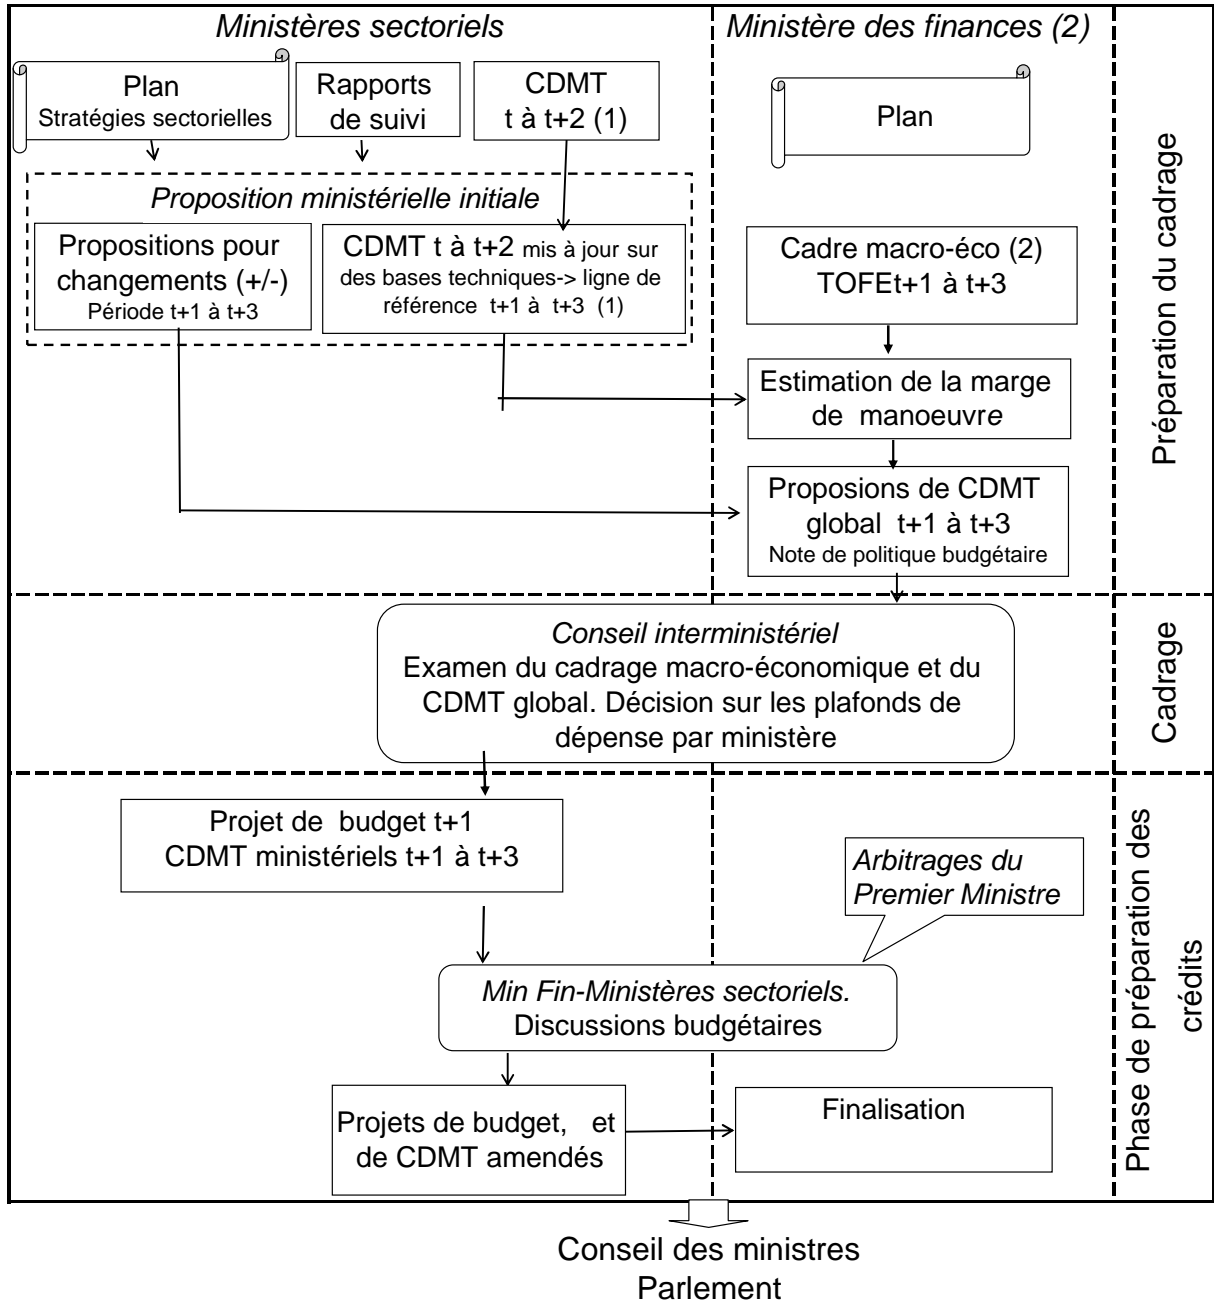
Ministères sectoriels

Ministère des finances (2)

Préparation du cadrage

Plan
Stratégies sectorielles

Rapports de suivi

CDMT
t à t+2 (1)

Plan

Proposition ministérielle initiale

Propositions pour changements (+/-)
Période t+1 à t+3

CDMT t à t+2 mis à jour sur des bases techniques-> ligne de référence t+1 à t+3 (1)

Cadre macro-éco (2)
TOFEt+1 à t+3

Estimation de la marge de manoeuvre

Proposions de CDMT global t+1 à t+3
Note de politique budgétaire

Cadrage

Conseil interministériel
Examen du cadrage macro-économique et du CDMT global. Décision sur les plafonds de dépense par ministère

Phase de préparation des crédits

Projet de budget t+1
CDMT ministériels t+1 à t+3

Arbitrages du Premier Ministre

Min Fin-Ministères sectoriels.
Discussions budgétaires

Projets de budget, et de CDMT amendés

Finalisation

Conseil des ministres
Parlement